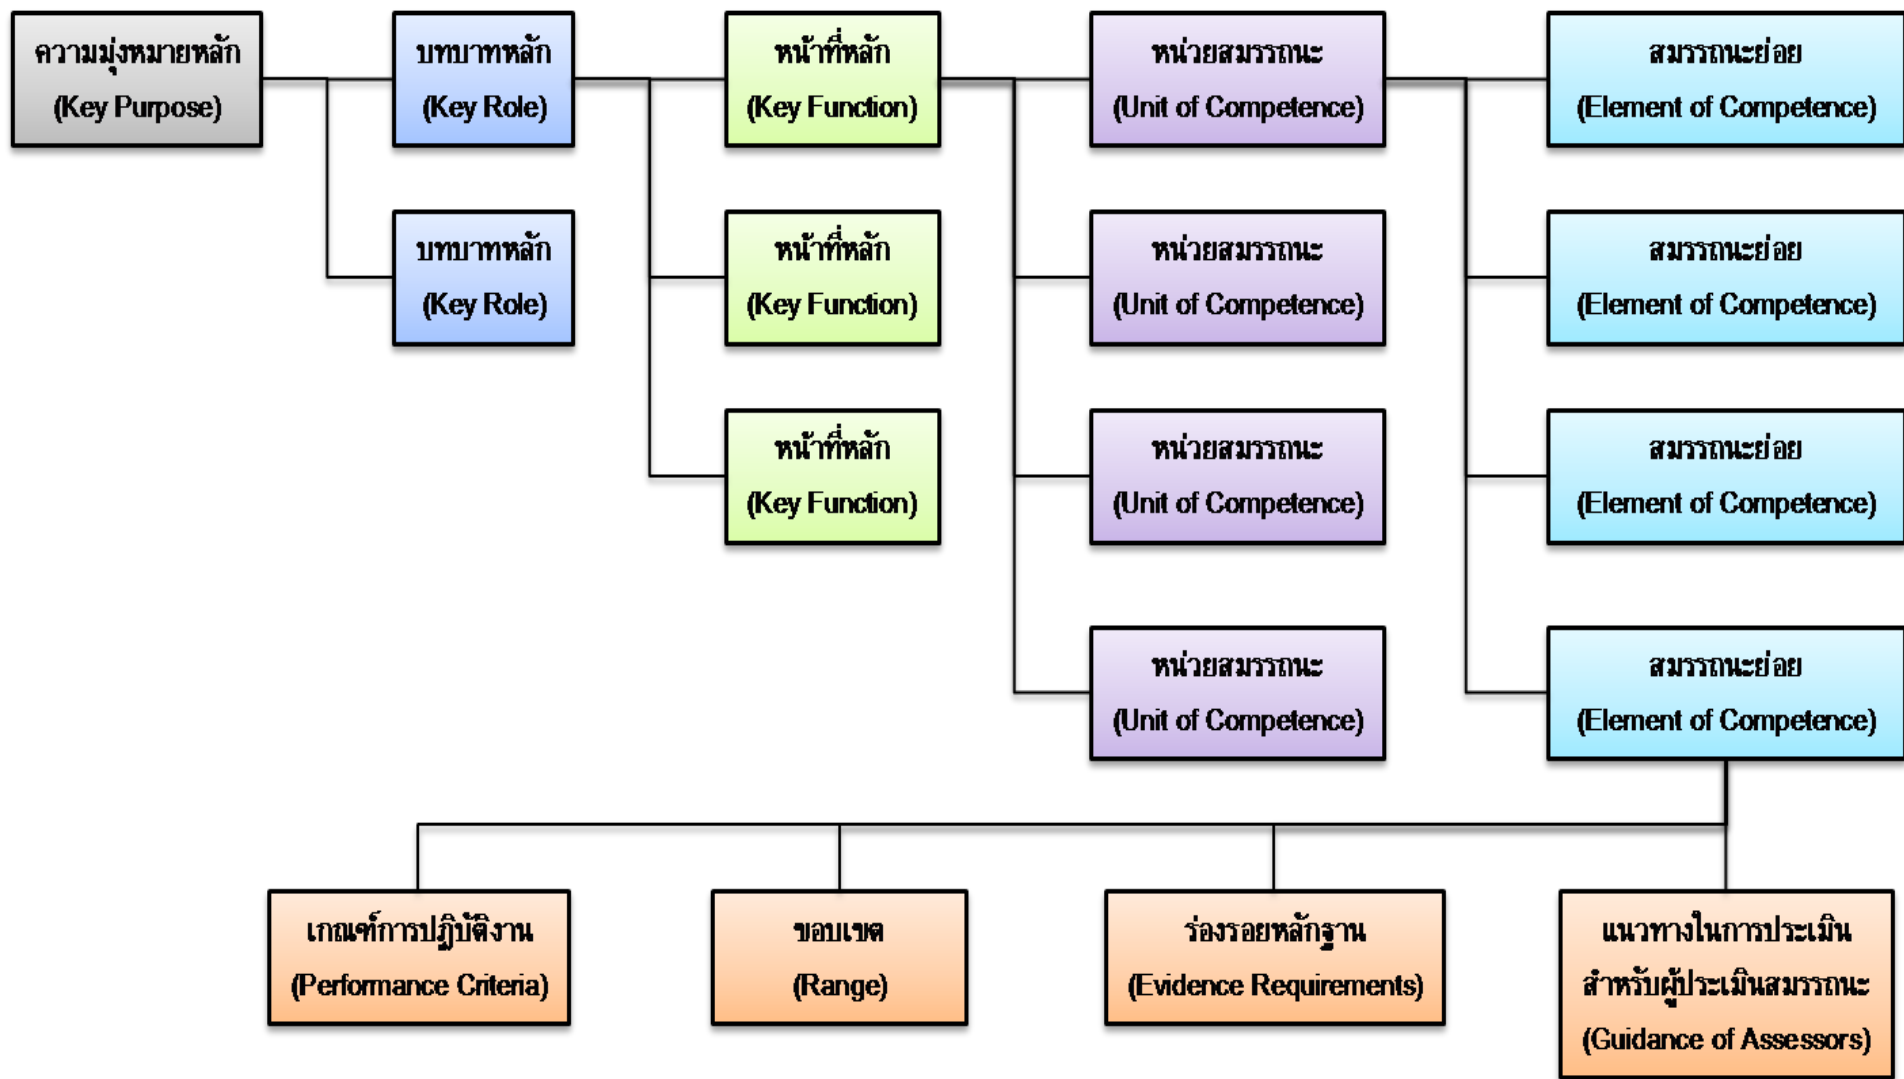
ความมุ่งหมายหลัก
(Key Purpose)

บทบาทหลัก
(Key Role)

หน้าที่หลัก
(Key Function)

หน่วยสมรรถนะ
(Unit of Competence)

สมรรถนะย่อย
(Element of Competence)

บทบาทหลัก
(Key Role)

หน้าที่หลัก
(Key Function)

หน่วยสมรรถนะ
(Unit of Competence)

สมรรถนะย่อย
(Element of Competence)

หน้าที่หลัก
(Key Function)

หน่วยสมรรถนะ
(Unit of Competence)

สมรรถนะย่อย
(Element of Competence)

หน่วยสมรรถนะ
(Unit of Competence)

สมรรถนะย่อย
(Element of Competence)

เกณฑ์การปฏิบัติงาน
(Performance Criteria)

ขอบเขต
(Range)

ร่องรอยหลักฐาน
(Evidence Requirements)

แนวทางในการประเมิน
สำหรับผู้ประเมินสมรรถนะ
(Guidance of Assessors)